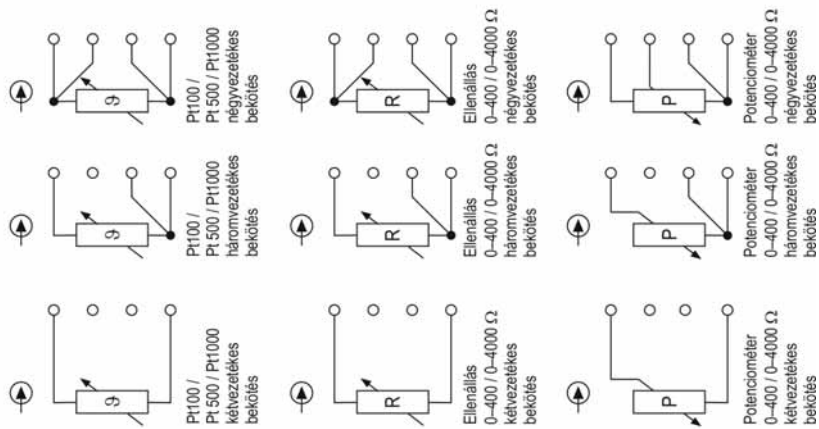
Pt100 / Pt 500 / Pt1000 négyvezetékes bekötés

Ellenállás 0–400 / 0–4000 Ω négyvezetékes bekötés

Potenciométer 0–400 / 0–4000 Ω négyvezetékes bekötés

Pt100 / Pt 500 / Pt1000 háromvezetékes bekötés

Ellenállás 0–400 / 0–4000 Ω háromvezetékes bekötés

Potenciométer 0–400 / 0–4000 Ω háromvezetékes bekötés

Pt100 / Pt 500 / Pt1000 kétvezetékes bekötés

Ellenállás 0–400 / 0–4000 Ω kétvezetékes bekötés

Potenciométer 0–400 / 0–4000 Ω kétvezetékes bekötés

$\vartheta$ $\vartheta$ $\vartheta$ R R R P P P